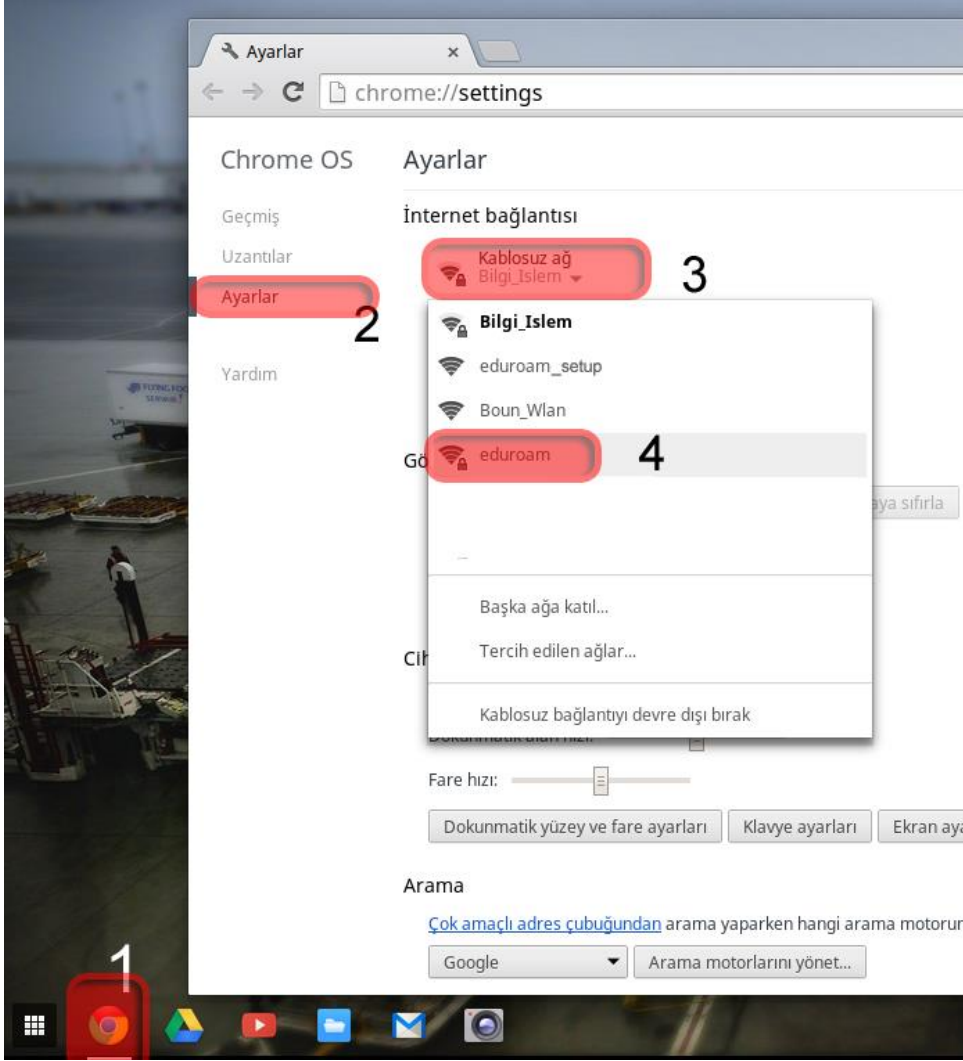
Ayarlar ×

chrome://settings

Chrome OS

Geçmiş

Uzantılar

Ayarlar

2

Yardım

Ayarlar

İnternet bağlantısı

Kablosuz ağ
Bilgi_Islem

3

Bilgi_Islem

eduroam_setup

Boun_Wlan

Gö

eduroam

4

aya sıfırla

Başka ağa katıl...

Cih

Tercih edilen ağlar...

Kablosuz bağlantıyı devre dışı bırak

Dokunmatik alan hızı:

Fare hızı:

Dokunmatik yüzey ve fare ayarları | Klavye ayarları | Ekran aya

Arama

Çok amaçlı adres çubuğundan arama yaparken hangi arama motorun

Google | Arama motorlarını yönet...

1